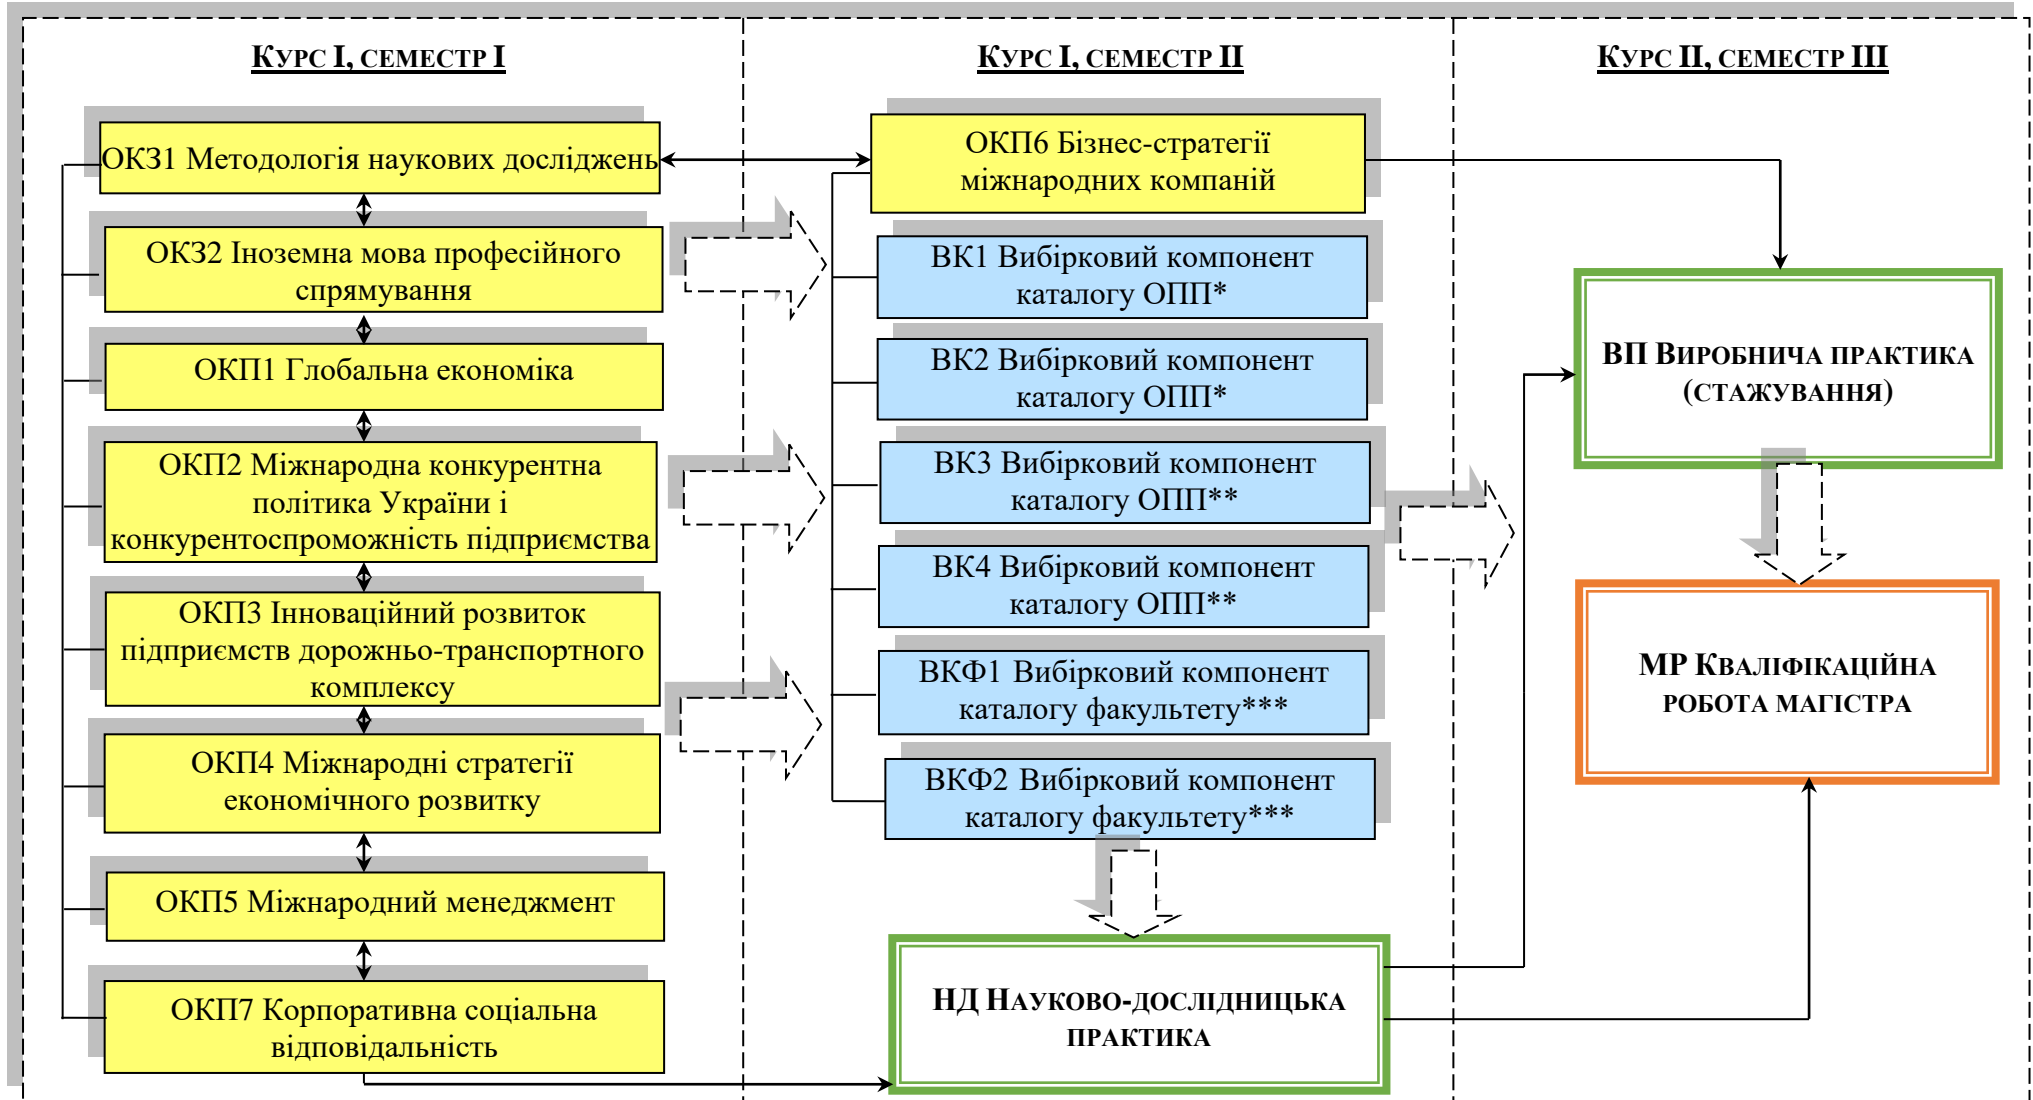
Курс I, семестр I

ОКЗ1 Методологія наукових досліджень

ОКЗ2 Іноземна мова професійного спрямування

ОКП1 Глобальна економіка

ОКП2 Міжнародна конкурентна політика України і конкурентоспроможність підприємства

ОКП3 Інноваційний розвиток підприємств дорожньо-транспортного комплексу

ОКП4 Міжнародні стратегії економічного розвитку

ОКП5 Міжнародний менеджмент

ОКП7 Корпоративна соціальна відповідальність

Курс I, семестр II

ОКП6 Бізнес-стратегії міжнародних компаній

ВК1 Вибірковий компонент каталогу ОПП*

ВК2 Вибірковий компонент каталогу ОПП*

ВК3 Вибірковий компонент каталогу ОПП**

ВК4 Вибірковий компонент каталогу ОПП**

ВКФ1 Вибірковий компонент каталогу факультету***

ВКФ2 Вибірковий компонент каталогу факультету***

НД Науково-дослідницька практика

Курс II, семестр III

ВП Виробнича практика (стажування)

МР Кваліфікаційна робота магістра